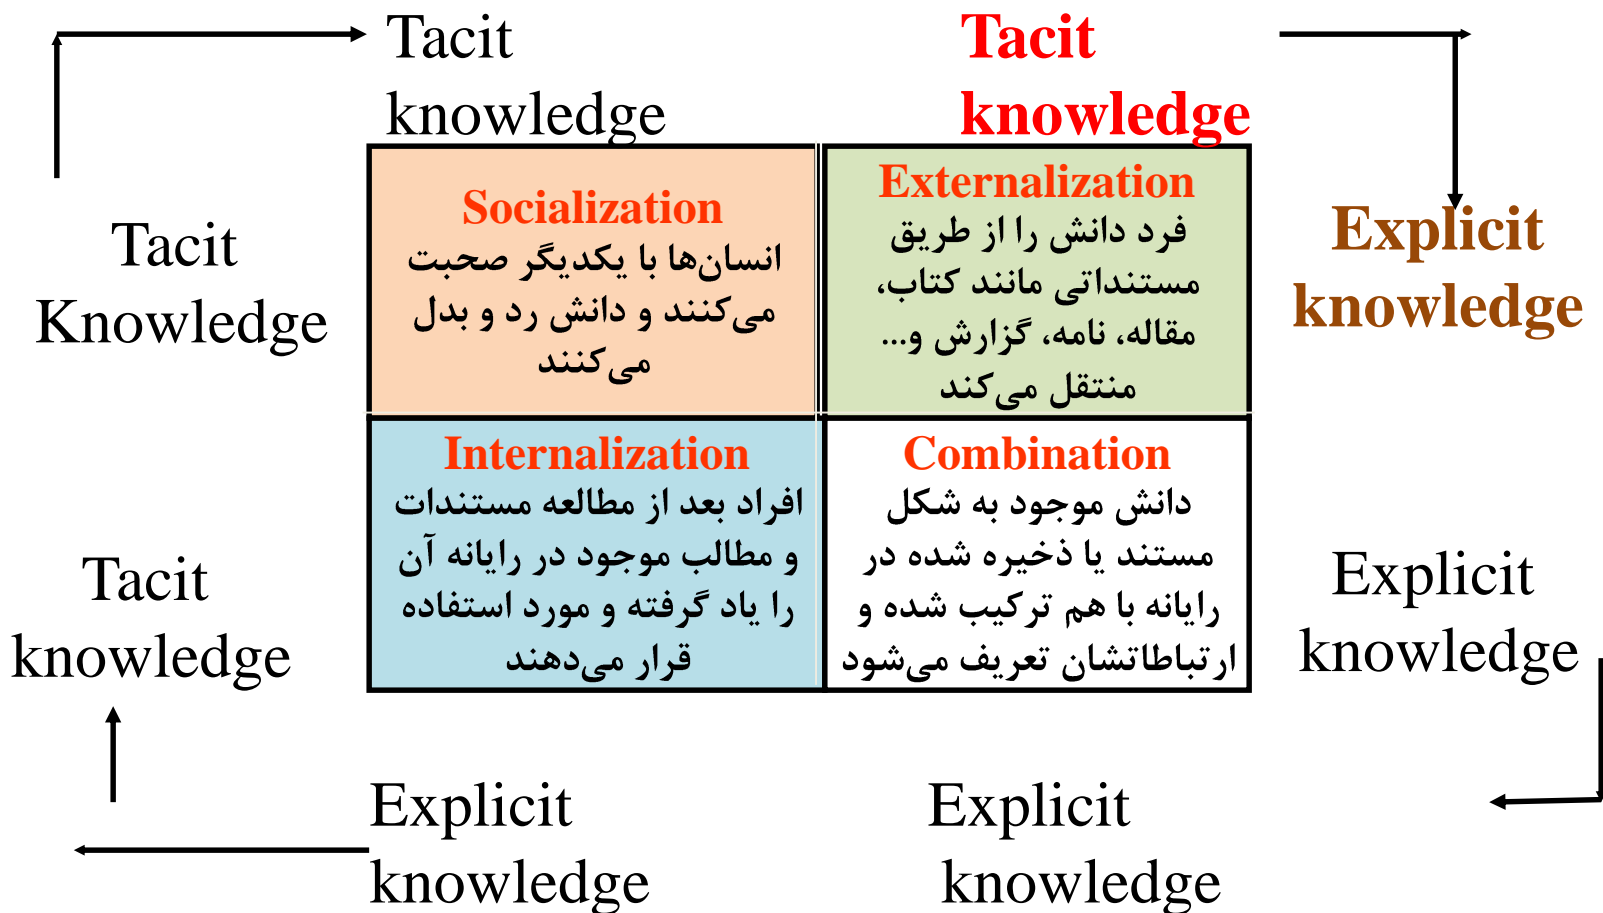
Tacit knowledge

Tacit knowledge

Tacit Knowledge

Socialization
انسان‌ها با یکدیگر صحبت می‌کنند و دانش رد و بدل می‌کنند

Externalization
فرد دانش را از طریق مستنداتی مانند کتاب، مقاله، نامه، گزارش و... منتقل می‌کند

Explicit knowledge

Tacit knowledge

Internalization
افراد بعد از مطالعه مستندات و مطالب موجود در رایانه آن را یاد گرفته و مورد استفاده قرار می‌دهند

Combination
دانش موجود به شکل مستند یا ذخیره شده در رایانه با هم ترکیب شده و ارتباطاتشان تعریف می‌شود

Explicit knowledge

Explicit knowledge

Explicit knowledge